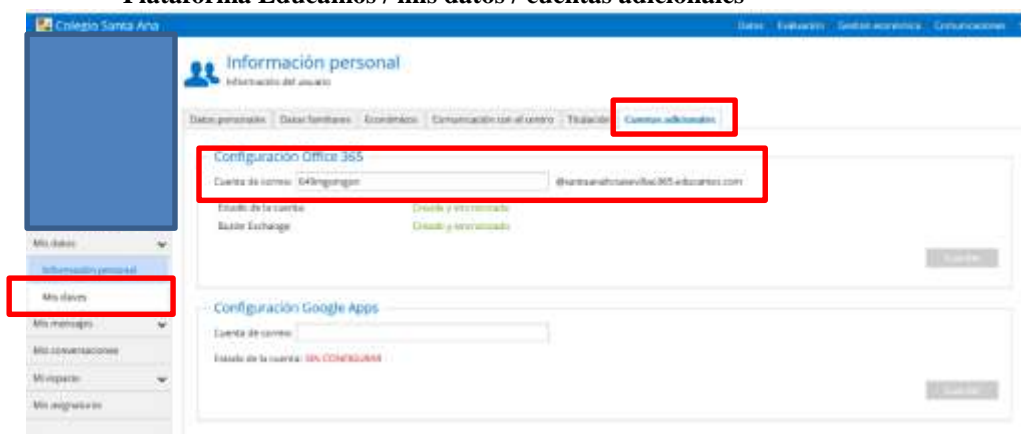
Plataforma Educamos / mis datos / cuentas adicionales

Colegio Santa Ana

Datos Evaluación Gestión económica Comunicaciones

Información personal
Información del usuario

Datos personales | Datos familiares | Económicos | Comunicación con el centro | Titulación | Cuentas adicionales

Configuración Office 365

Cuenta de correo: 649mgongon @santaanafrotassevilla365.educamos.com

Estado de la cuenta: Creada y sincronizada
Buzón Exchange: Creado y sincronizado

Guardar

Configuración Google Apps

Cuenta de correo:

Estado de la cuenta: SIN CONFIGURAR

Guardar

Mis datos
Información personal
Mis claves
Mis mensajes
Mis conversaciones
Mi espacio
Mis asignaturas